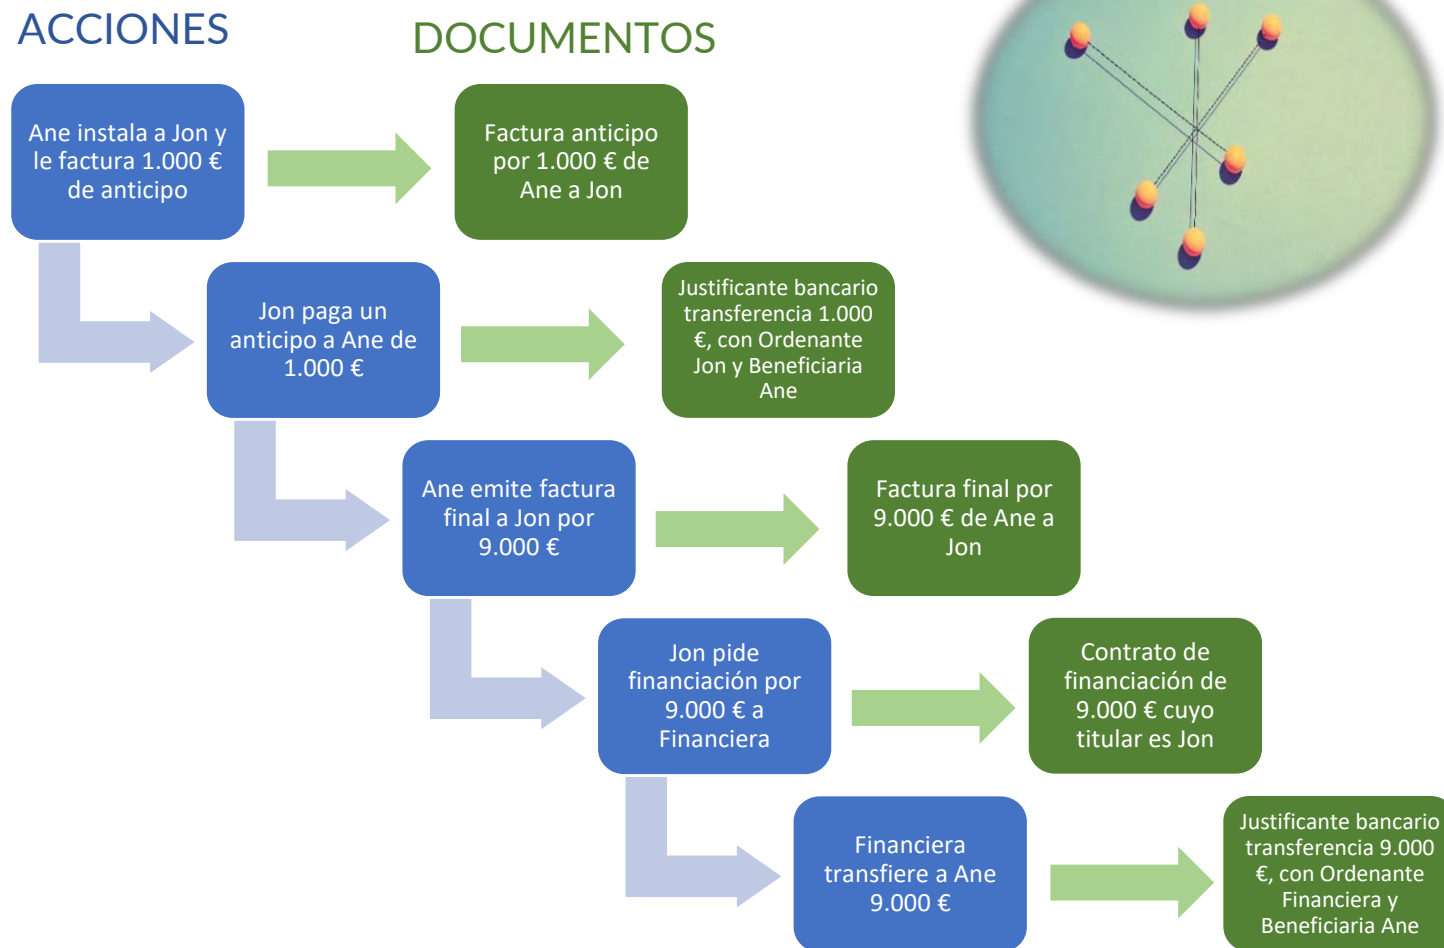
ACCIONES

DOCUMENTOS

Ane instala a Jon y le factura 1.000 € de anticipo

Factura anticipo por 1.000 € de Ane a Jon

Jon paga un anticipo a Ane de 1.000 €

Justificante bancario transferencia 1.000 €, con Ordenante Jon y Beneficiaria Ane

Ane emite factura final a Jon por 9.000 €

Factura final por 9.000 € de Ane a Jon

Jon pide financiación por 9.000 € a Financiera

Contrato de financiación de 9.000 € cuyo titular es Jon

Financiera transfiere a Ane 9.000 €

Justificante bancario transferencia 9.000 €, con Ordenante Financiera y Beneficiaria Ane